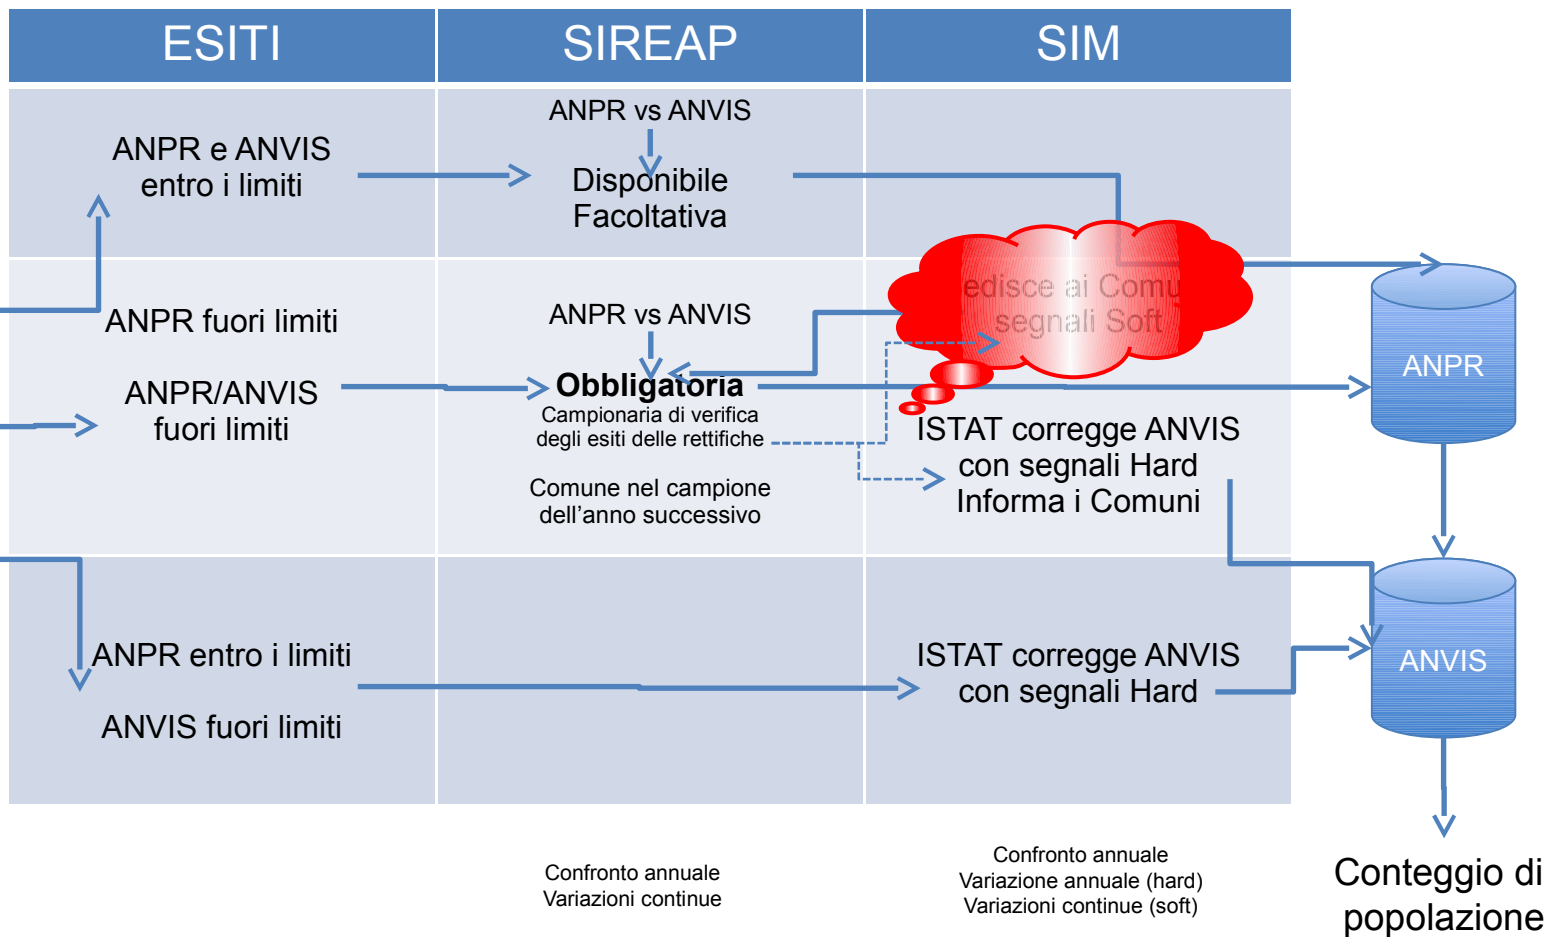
| ESITI | SIREAP | SIM |
|---|---|---|
| ANPR e ANVIS entro i limiti | ANPR vs ANVIS Disponibile Facoltativa | |
| ANPR fuori limiti ANPR/ANVIS fuori limiti | ANPR vs ANVIS Obbligatoria Campionaria di verifica degli esiti delle rettifiche Comune nel campione dell'anno successivo | edisce ai Comu segnali Soft ISTAT corregge ANVIS con segnali Hard Informa i Comuni |
| ANPR entro i limiti ANVIS fuori limiti | | ISTAT corregge ANVIS con segnali Hard |

ANPR

ANVIS

Confronto annuale
Variazioni continue

Confronto annuale
Variazione annuale (hard)
Variazioni continue (soft)

Conteggio di popolazione